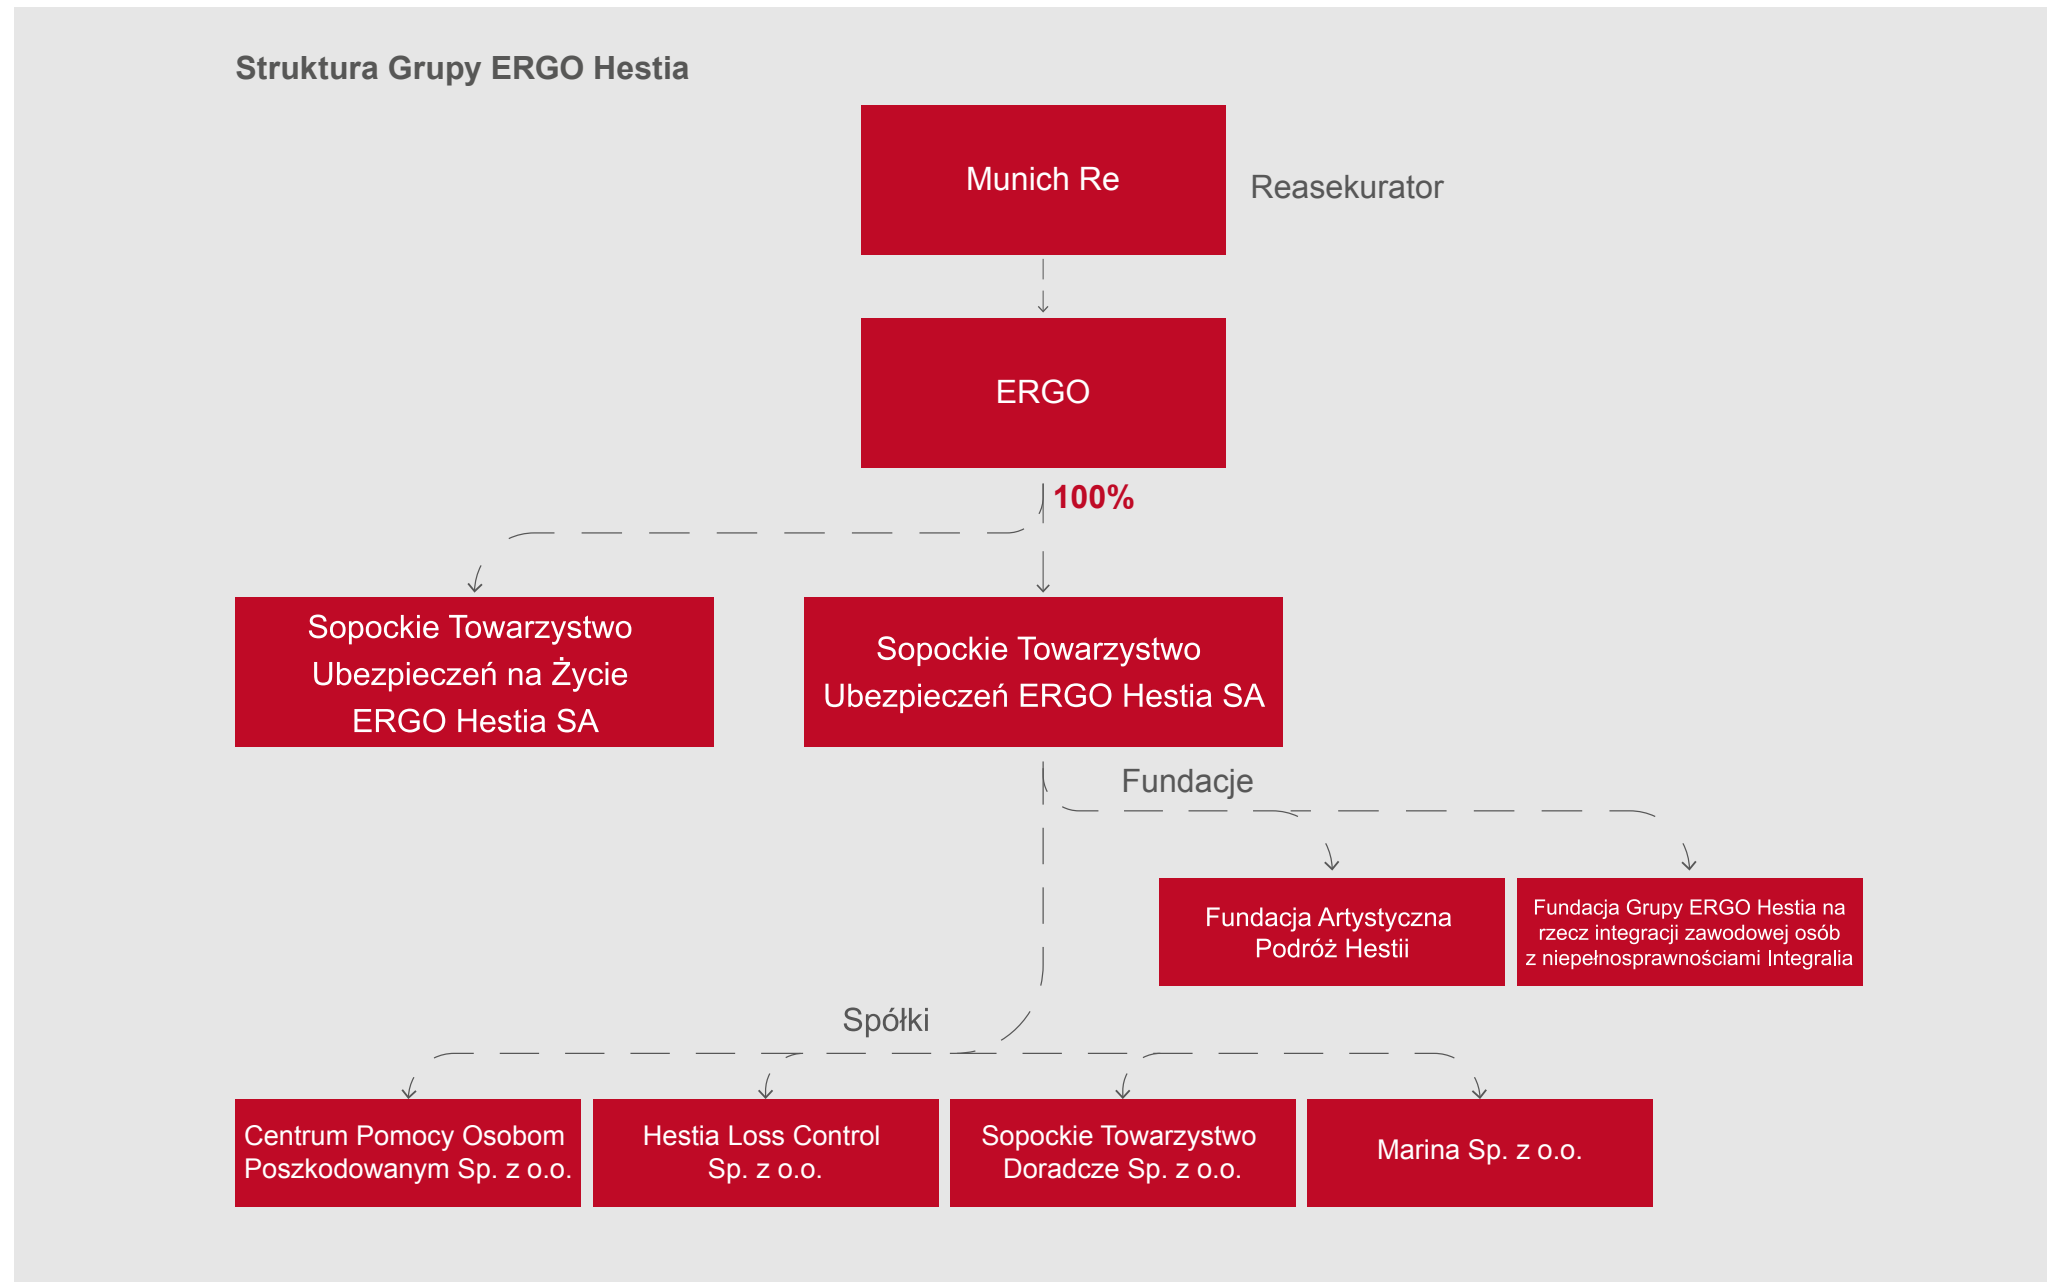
Struktura Grupy ERGO Hestia

Munich Re

Reasekurator

ERGO

100%

Sopockie Towarzystwo Ubezpieczeń na Życie ERGO Hestia SA

Sopockie Towarzystwo Ubezpieczeń ERGO Hestia SA

Fundacje

Fundacja Artystyczna Podróż Hestii

Fundacja Grupy ERGO Hestia na rzecz integracji zawodowej osób z niepełnosprawnościami Integralia

Spółki

Centrum Pomocy Osobom Poszkodowanym Sp. z o.o.

Hestia Loss Control Sp. z o.o.

Sopockie Towarzystwo Doradcze Sp. z o.o.

Marina Sp. z o.o.